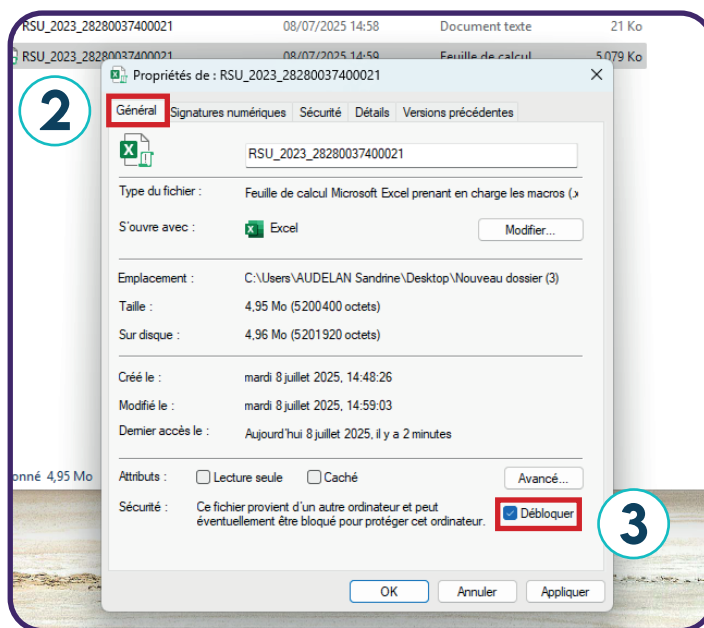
RSU_2023_28280037400021 08/07/2025 14:58 Document texte 21 Ko
RSU_2023_28280037400021 08/07/2025 14:59 Feuille de calcul 5 079 Ko

2

Propriétés de : RSU_2023_28280037400021

Général | Signatures numériques | Sécurité | Détails | Versions précédentes

RSU_2023_28280037400021

Type du fichier : Feuille de calcul Microsoft Excel prenant en charge les macros (.x

S'ouvre avec : Excel Modifier...

Emplacement : C:\Users\AUDELAN Sandrine\Desktop\Nouveau dossier (3)

Taille : 4,95 Mo (5200400 octets)

Sur disque : 4,96 Mo (5201920 octets)

Créé le : mardi 8 juillet 2025, 14:48:26

Modifié le : mardi 8 juillet 2025, 14:59:03

Dernier accès le : Aujourd'hui 8 juillet 2025, il y a 2 minutes

onné 4,95 Mo

Attributs : Lecture seule Caché Avancé...

Sécurité : Ce fichier provient d'un autre ordinateur et peut éventuellement être bloqué pour protéger cet ordinateur. Débloquer

3

OK Annuler Appliquer